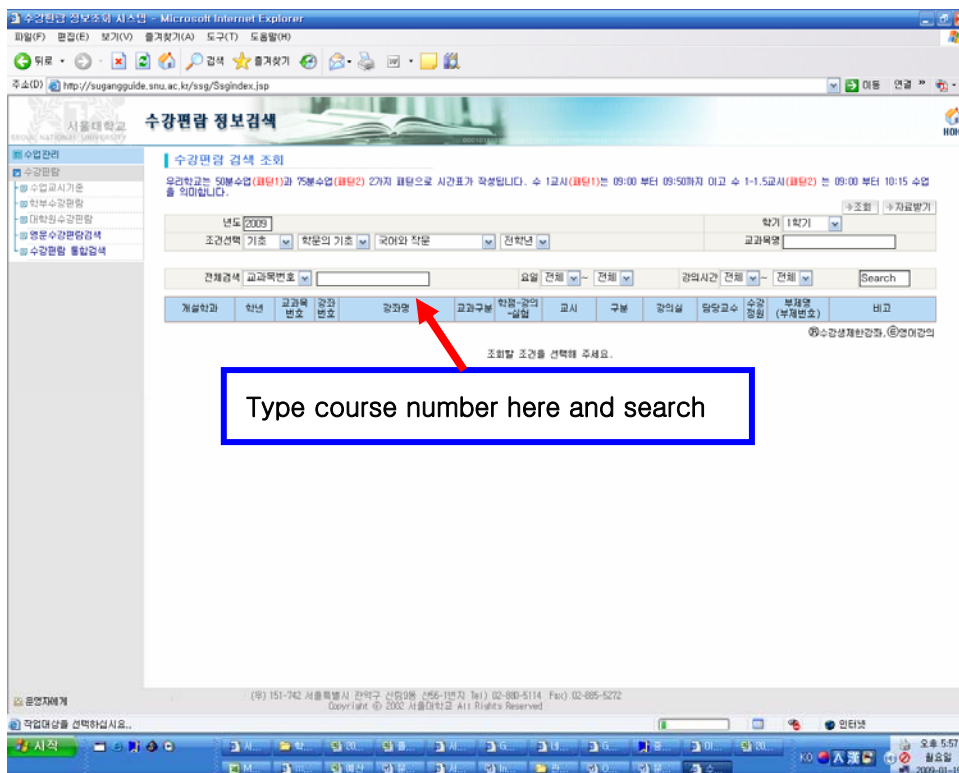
수강편람 정보조회 시스템 - Microsoft Internet Explorer

파일(F) 편집(E) 보기(V) 즐겨찾기(A) 도구(T) 도움말(H)

뒤로 검색 즐겨찾기

주소(D) http://sugangguide.snu.ac.kr/ssg/Ssgindex.jsp

이동 연결

서울대학교 SEOUL NATIONAL UNIVERSITY

수강편람 정보검색

HOME

수업관리
수강편람
수업교시기준
학부수강편람
대학원수강편람
영문수강편람검색
수강편람 통합검색

수강편람 검색 조회

우리학교는 50분수업(패턴1)과 75분수업(패턴2) 2가지 패턴으로 시간표가 작성됩니다. 수 1교시(패턴1)는 09:00 부터 09:50까지 이고 수 1-1.5교시(패턴2) 는 09:00 부터 10:15 수업을 의미합니다.

조회 자료받기

년도 2009

학기 1학기

조건선택 기초 학문의 기초 국어와 작문 전학년

교과목명

전체검색 교과목번호

요일 전체 ~ 전체

강의시간 전체 ~ 전체

Search

| 개설학과 | 학년 | 교과목번호 | 강좌번호 | 강좌명 | 교과구분 | 학점-강의-실험 | 교시 | 구분 | 강의실 | 담당교수 | 수강정원 | 부제명(부제번호) | 비고 |
|---|---|---|---|---|---|---|---|---|---|---|---|---|---|

Ⓡ수강생제한강좌, Ⓔ영어강의

조회할 조건을 선택해 주세요.

Type course number here and search

운영자에게

(우) 151-742 서울특별시 관악구 신림9동 산56-1번지 Tel) 02-880-5114 Fax) 02-885-5272
Copyright © 2002 서울대학교 All Rights Reserved

작업대상을 선택하십시오..

인터넷

시작

오후 5:57 월요일 2009-01-1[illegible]